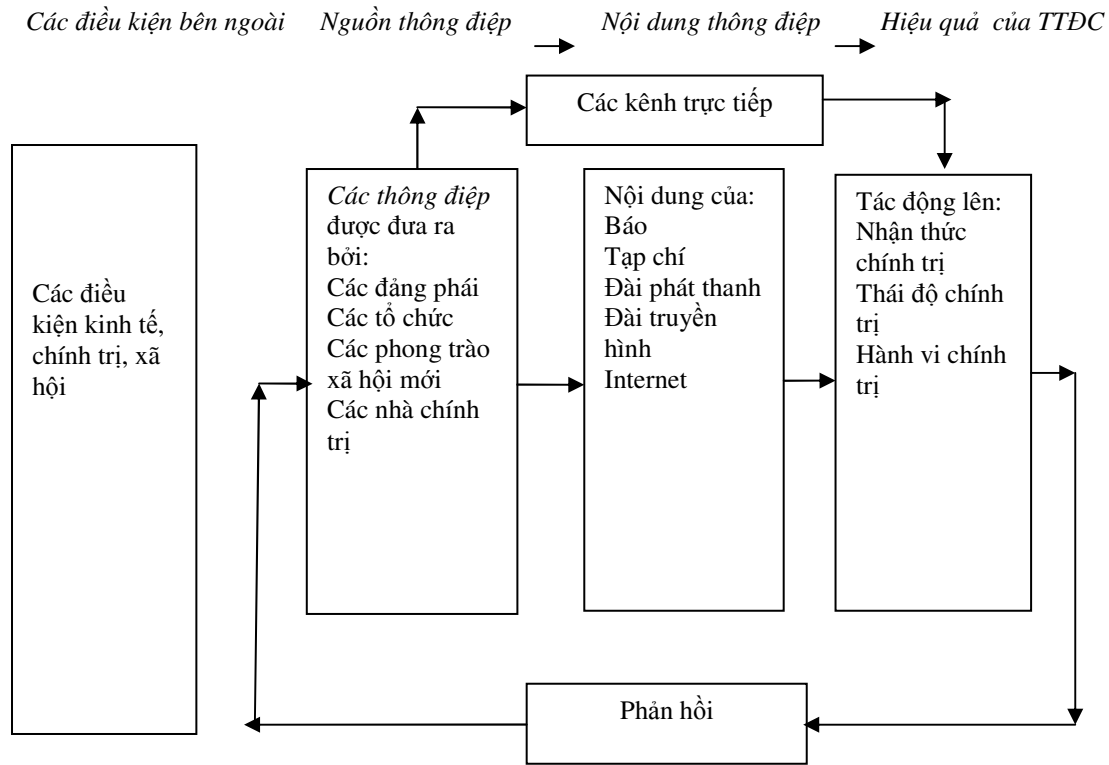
Các điều kiện bên ngoài    Nguồn thông điệp    Nội dung thông điệp    Hiệu quả  của TTĐC

Các kênh trực tiếp

Các điều kiện kinh tế, chính trị, xã hội

Các thông điệp được đưa ra bởi:
Các đảng phái
Các tổ chức
Các phong trào xã hội mới
Các nhà chính trị

Nội dung của:
Báo
Tạp chí
Đài phát thanh
Đài truyền hình
Internet

Tác động lên:
Nhận thức chính trị
Thái độ chính trị
Hành vi chính trị

Phản hồi